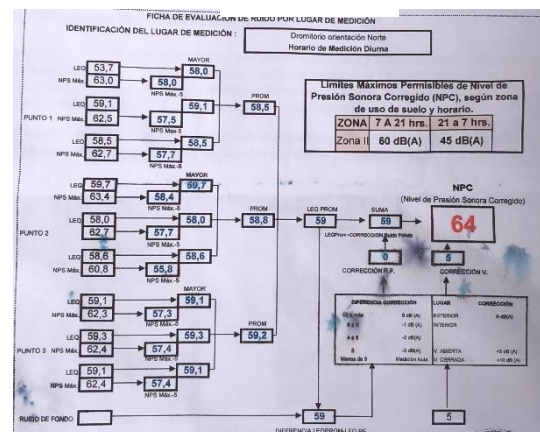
FICHA DE EVALUACION DE RUIDO POR LUGAR DE MEDICIÓN

IDENTIFICACIÓN DEL LUGAR DE MEDICIÓN :

Dromitorio orientación Norte
Horario de Medición Diurna

LEQ 53,7
NPS Máx. 63,0
58,0
NPS Máx.-5
MAYOR
58,0

PUNTO 1
LEQ 59,1
NPS Máx. 62,5
57,5
NPS Máx.-5
59,1
PROM
58,5

LEQ 58,5
NPS Máx. 62,7
57,7
NPS Máx.-5
58,5

| Limites Máximos Permisibles de Nivel de Presión Sonora Corregido (NPC), según zona de uso de suelo y horario. | | |
|---|---|---|
| ZONA | 7 A 21 hrs. | 21 a 7 hrs. |
| Zona II | 60 dB(A) | 45 dB(A) |

PUNTO 2
LEQ 59,7
NPS Máx. 63,4
58,4
NPS Máx.-5
MAYOR
59,7

LEQ 58,0
NPS Máx. 62,7
57,7
NPS Máx.-5
58,0
PROM
58,8

LEQ 58,6
NPS Máx. 60,8
55,8
NPS Máx.-5
58,6

LEQ PROM
59

SUMA
59

NPC
(Nivel de Presión Sonora Corregido)
64

LEQProm - CORRECCIÓN Ruido Fondo

0
CORRECCIÓN R.F.

5
CORRECCIÓN V.

PUNTO 3
LEQ 59,1
NPS Máx. 62,3
57,3
NPS Máx.-5
MAYOR
59,1

LEQ 59,3
NPS Máx. 62,4
57,4
NPS Máx.-5
59,3
PROM
59,2

LEQ 59,1
NPS Máx. 62,4
57,4
NPS Máx.-5
59,1

| DIFERENCIA | CORRECCIÓN |
|---|---|
| 10 ó más | 0 dB (A) |
| 6 a 9 | -1 dB (A) |
| 4 a 5 | -2 dB (A) |
| 3 | -3 dB (A) |
| Menos de 3 | Medición nula |

| LUGAR | CORRECCIÓN |
|---|---|
| EXTERIOR | 0 dB(A) |
| INTERIOR | |
| V. ABIERTA | +5 dB (A) |
| V. CERRADA | +10 dB (A) |

RUIDO DE FONDO

59
DIFERENCIA LEQPROM-LEQ RF

5